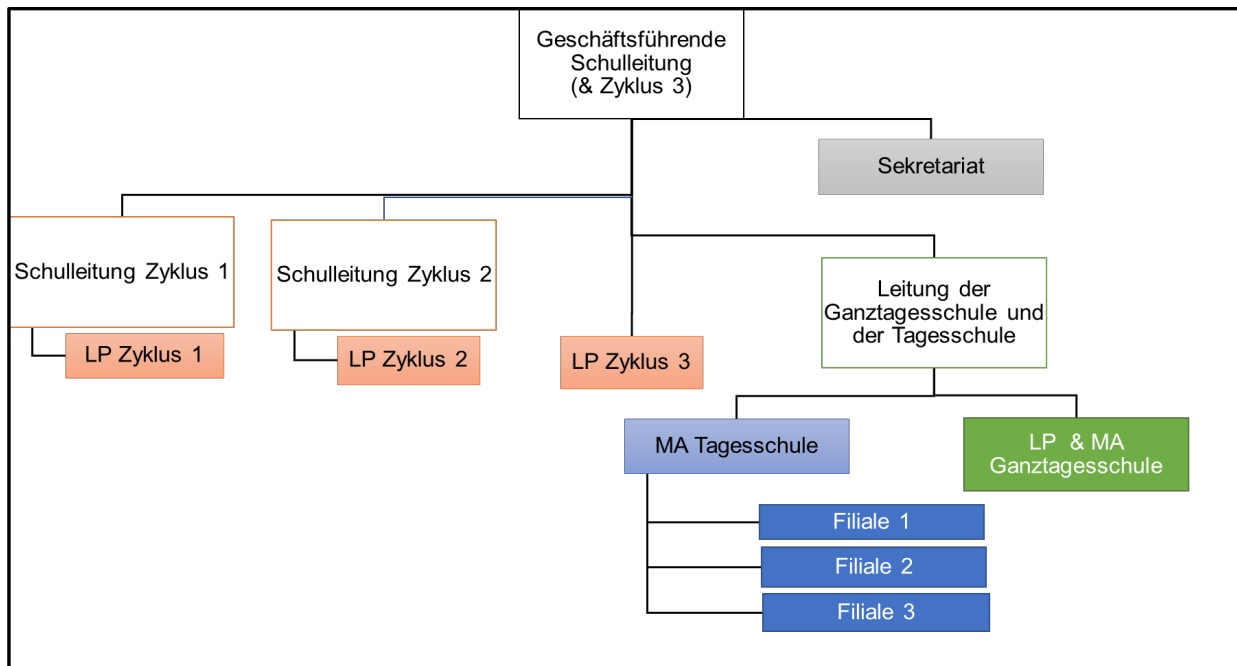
Geschäftsführende Schulleitung (& Zyklus 3)

Sekretariat

Schulleitung Zyklus 1

LP Zyklus 1

Schulleitung Zyklus 2

LP Zyklus 2

LP Zyklus 3

Leitung der Ganztagesschule und der Tagesschule

MA Tagesschule

LP & MA Ganztagesschule

Filiale 1

Filiale 2

Filiale 3